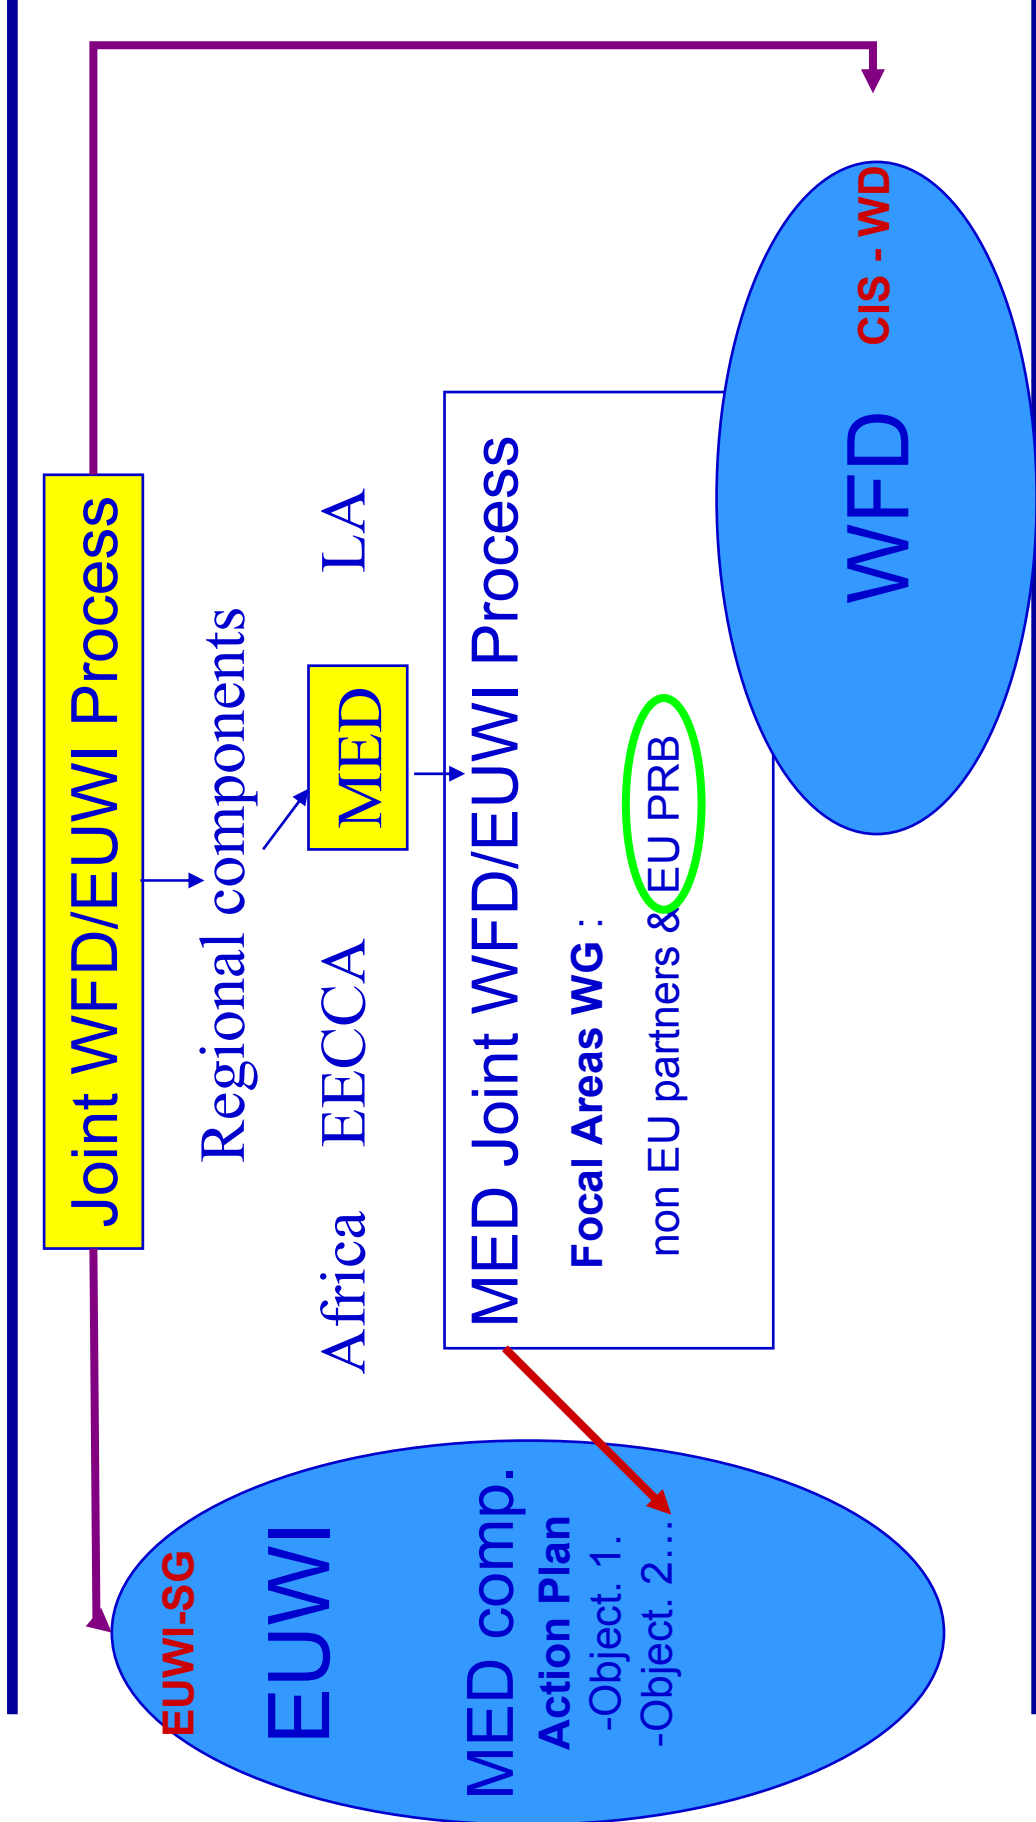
Joint WFD/EUWI Process

Regional components

Africa EECCA MED LA

MED Joint WFD/EUWI Process

Focal Areas WG :

non EU partners & EU PRB

WFD

CIS - WD

EUWI-SG

EUWI

MED comp.

Action Plan

-Object. 1.

-Object. 2…